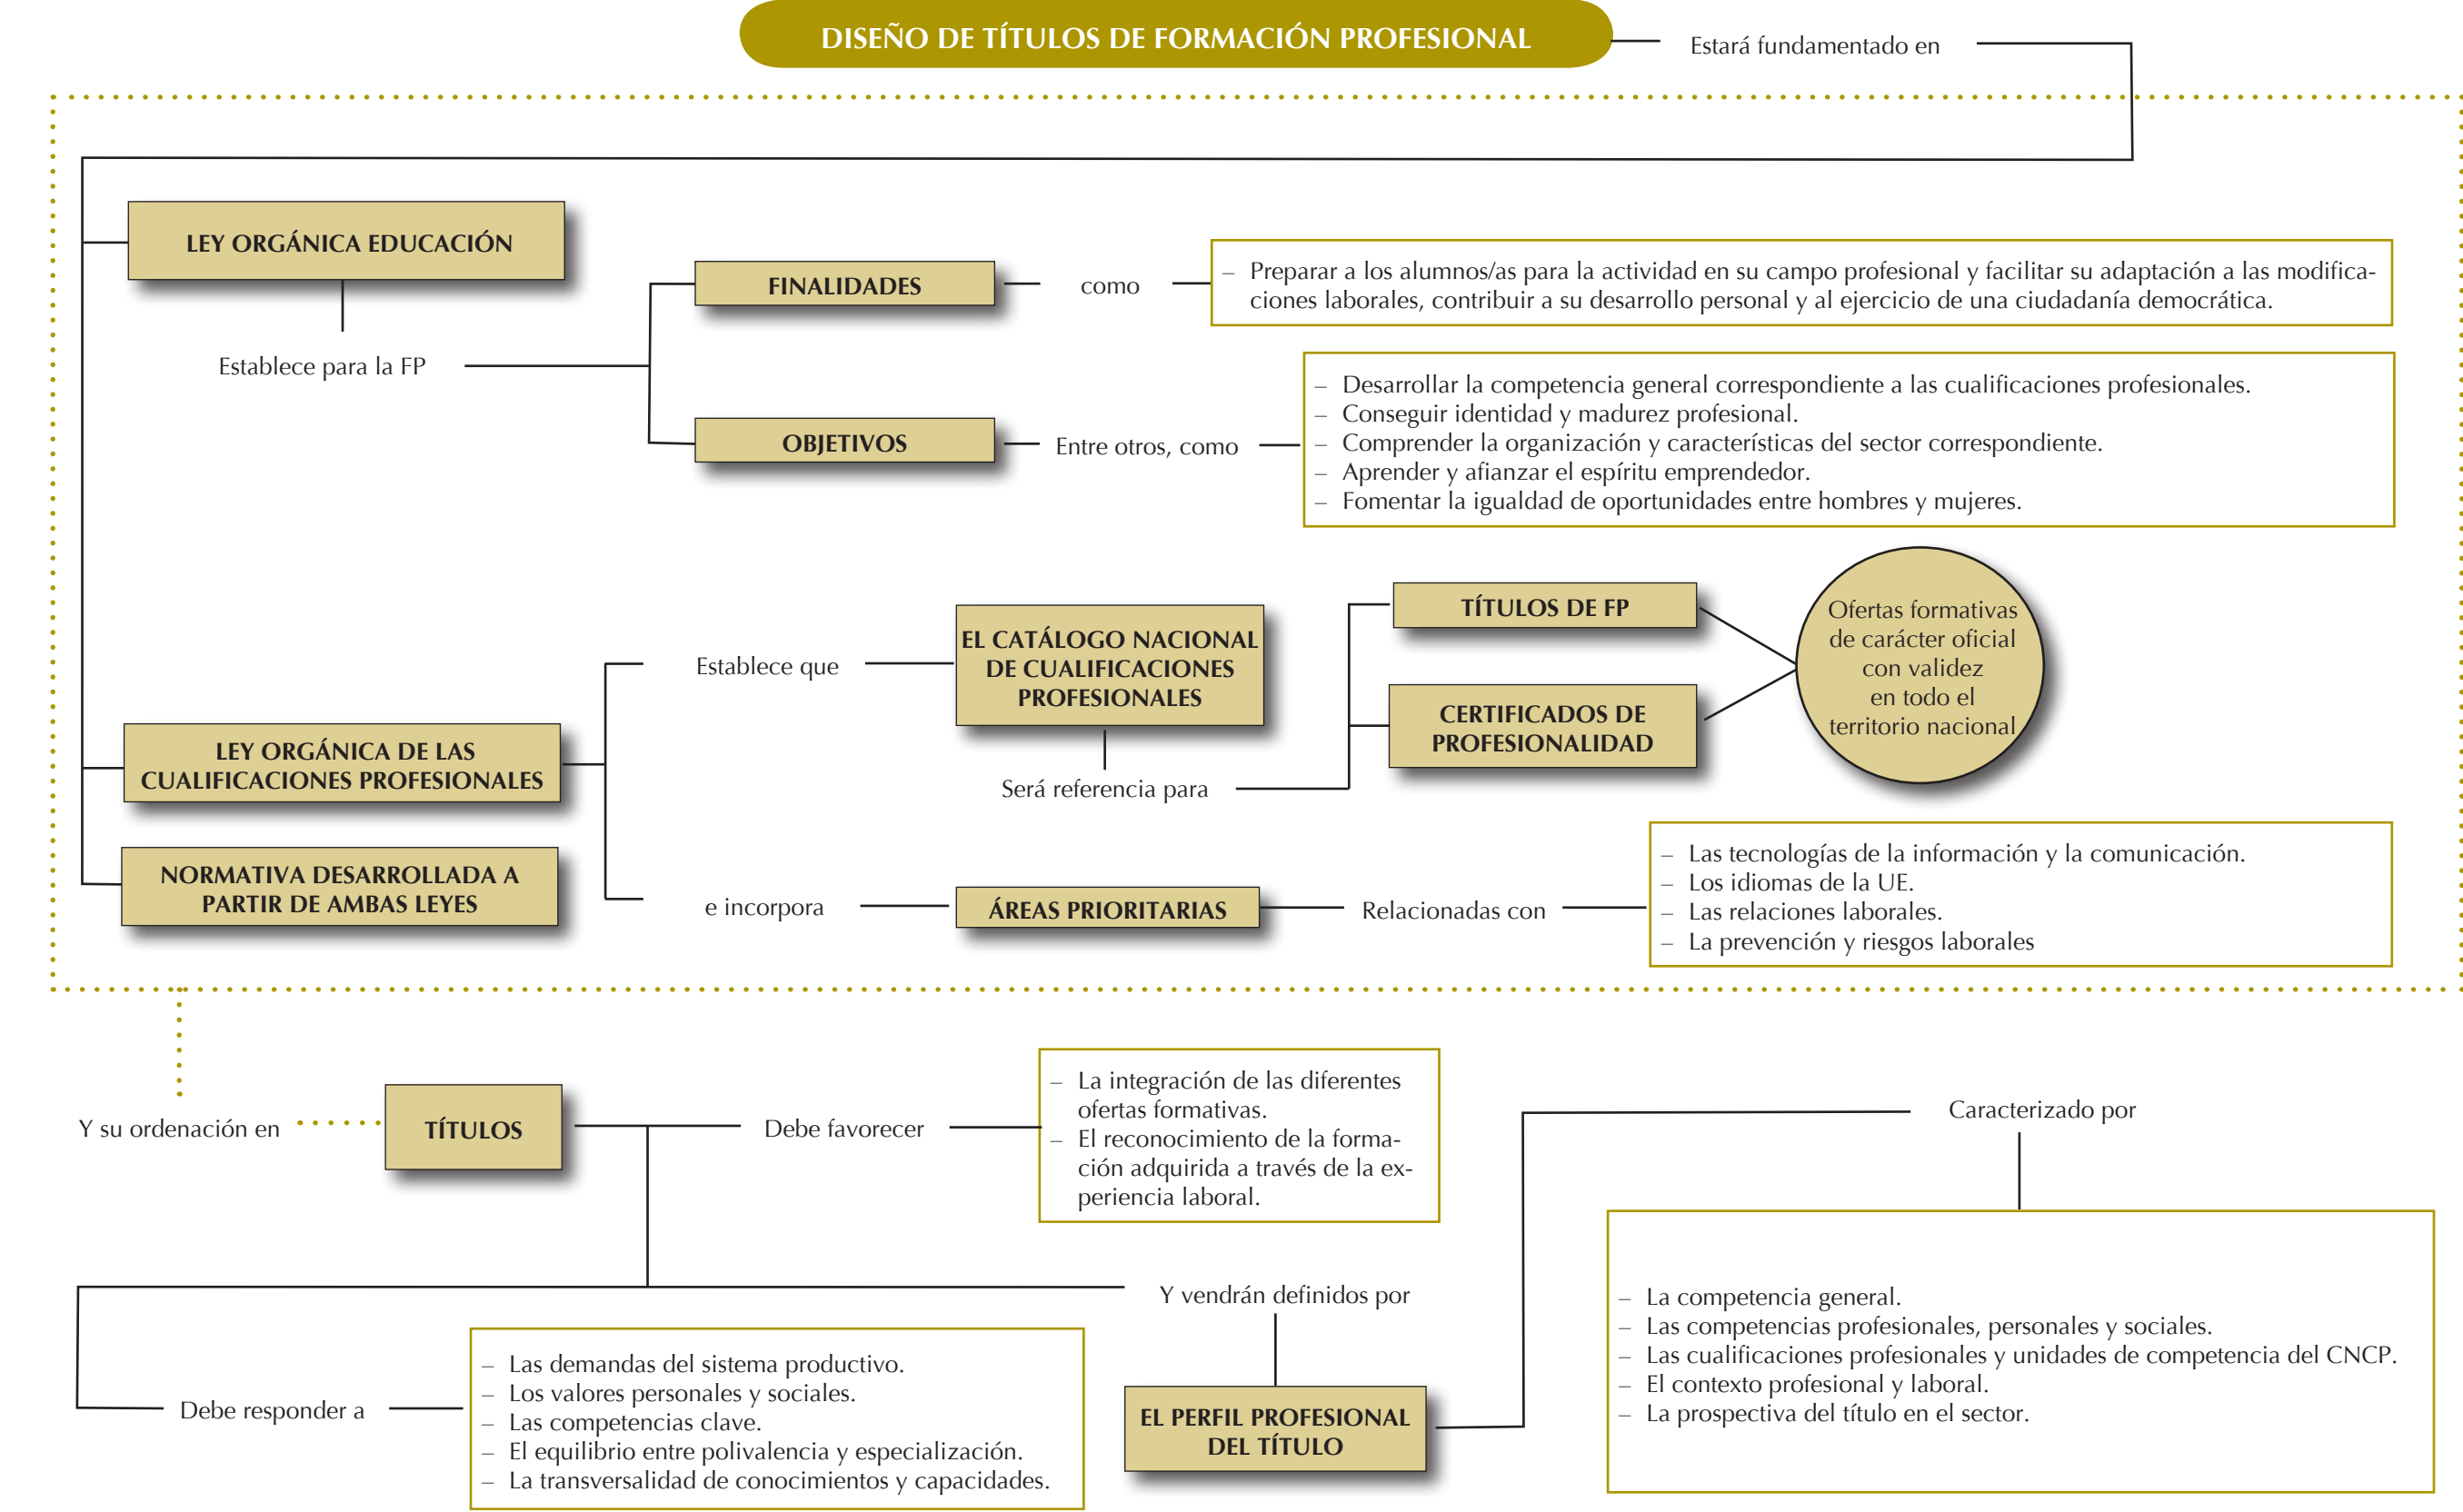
DISEÑO DE TÍTULOS DE FORMACIÓN PROFESIONAL

Estará fundamentado en

LEY ORGÁNICA EDUCACIÓN

Establece para la FP

FINALIDADES

como

– Preparar a los alumnos/as para la actividad en su campo profesional y facilitar su adaptación a las modificaciones laborales, contribuir a su desarrollo personal y al ejercicio de una ciudadanía democrática.

OBJETIVOS

Entre otros, como

– Desarrollar la competencia general correspondiente a las cualificaciones profesionales.
– Conseguir identidad y madurez profesional.
– Comprender la organización y características del sector correspondiente.
– Aprender y afianzar el espíritu emprendedor.
– Fomentar la igualdad de oportunidades entre hombres y mujeres.

LEY ORGÁNICA DE LAS CUALIFICACIONES PROFESIONALES

NORMATIVA DESARROLLADA A PARTIR DE AMBAS LEYES

Establece que

EL CATÁLOGO NACIONAL DE CUALIFICACIONES PROFESIONALES

Será referencia para

TÍTULOS DE FP

CERTIFICADOS DE PROFESIONALIDAD

Ofertas formativas de carácter oficial con validez en todo el territorio nacional

e incorpora

ÁREAS PRIORITARIAS

Relacionadas con

– Las tecnologías de la información y la comunicación.
– Los idiomas de la UE.
– Las relaciones laborales.
– La prevención y riesgos laborales

Y su ordenación en

TÍTULOS

Debe favorecer

– La integración de las diferentes ofertas formativas.
– El reconocimiento de la formación adquirida a través de la experiencia laboral.

Y vendrán definidos por

EL PERFIL PROFESIONAL DEL TÍTULO

Caracterizado por

– La competencia general.
– Las competencias profesionales, personales y sociales.
– Las cualificaciones profesionales y unidades de competencia del CNCP.
– El contexto profesional y laboral.
– La prospectiva del título en el sector.

Debe responder a

– Las demandas del sistema productivo.
– Los valores personales y sociales.
– Las competencias clave.
– El equilibrio entre polivalencia y especialización.
– La transversalidad de conocimientos y capacidades.